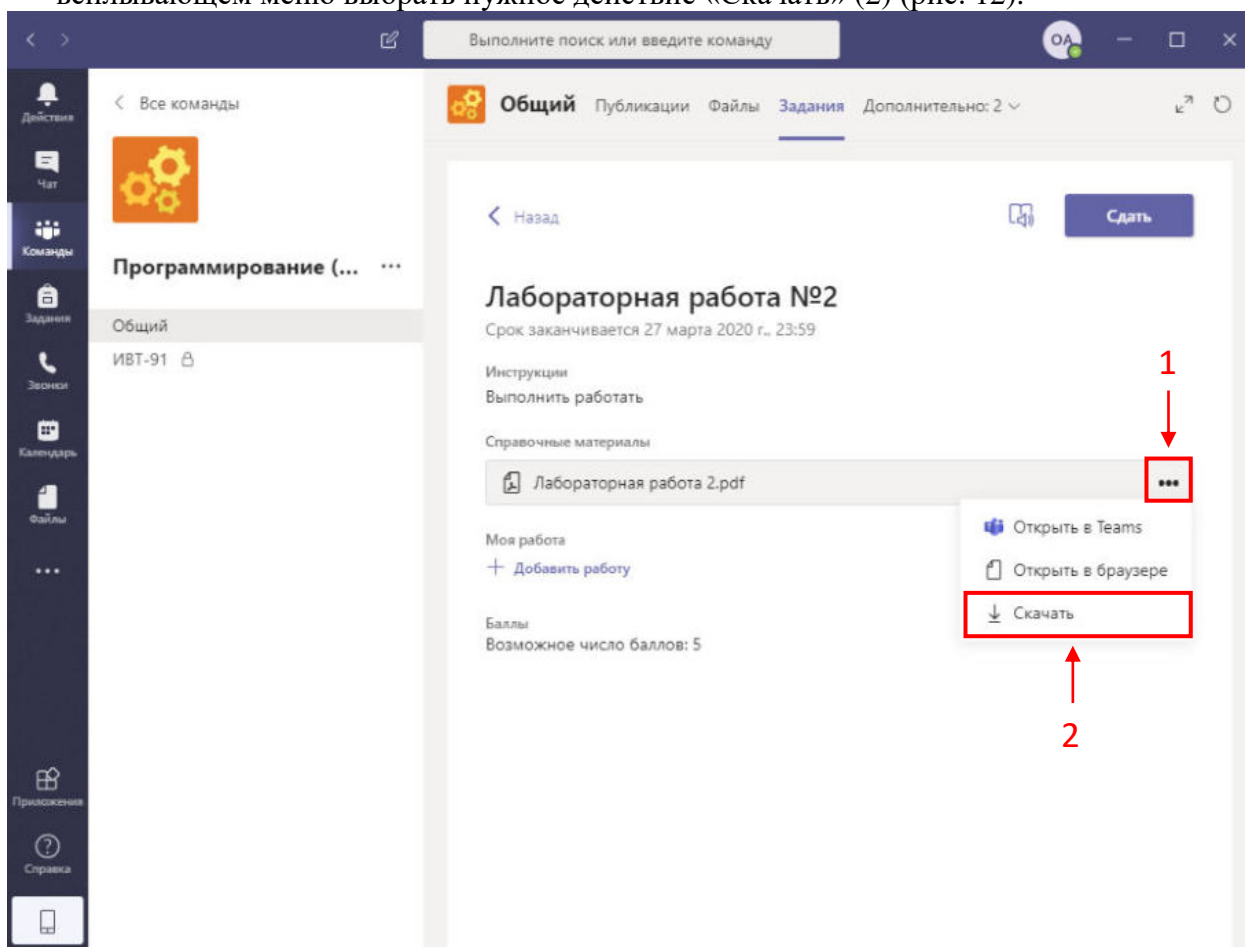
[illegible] меню выбрать нужное действие «Скачать» (2) (рис. 12).

Выполните поиск или введите команду

OA

Действия
Чат
Команды
Задания
Звонки
Календарь
Файлы
...
Приложения
Справка

< Все команды

Программирование (... ···

Общий
ИВТ-91

Общий Публикации Файлы Задания Дополнительно: 2

< Назад

Сдать

Лабораторная работа №2

Срок заканчивается 27 марта 2020 г., 23:59

Инструкции
Выполнить работать

Справочные материалы

Лабораторная работа 2.pdf

Моя работа
+ Добавить работу

Баллы
Возможное число баллов: 5

1

Открыть в Teams
Открыть в браузере
Скачать

2